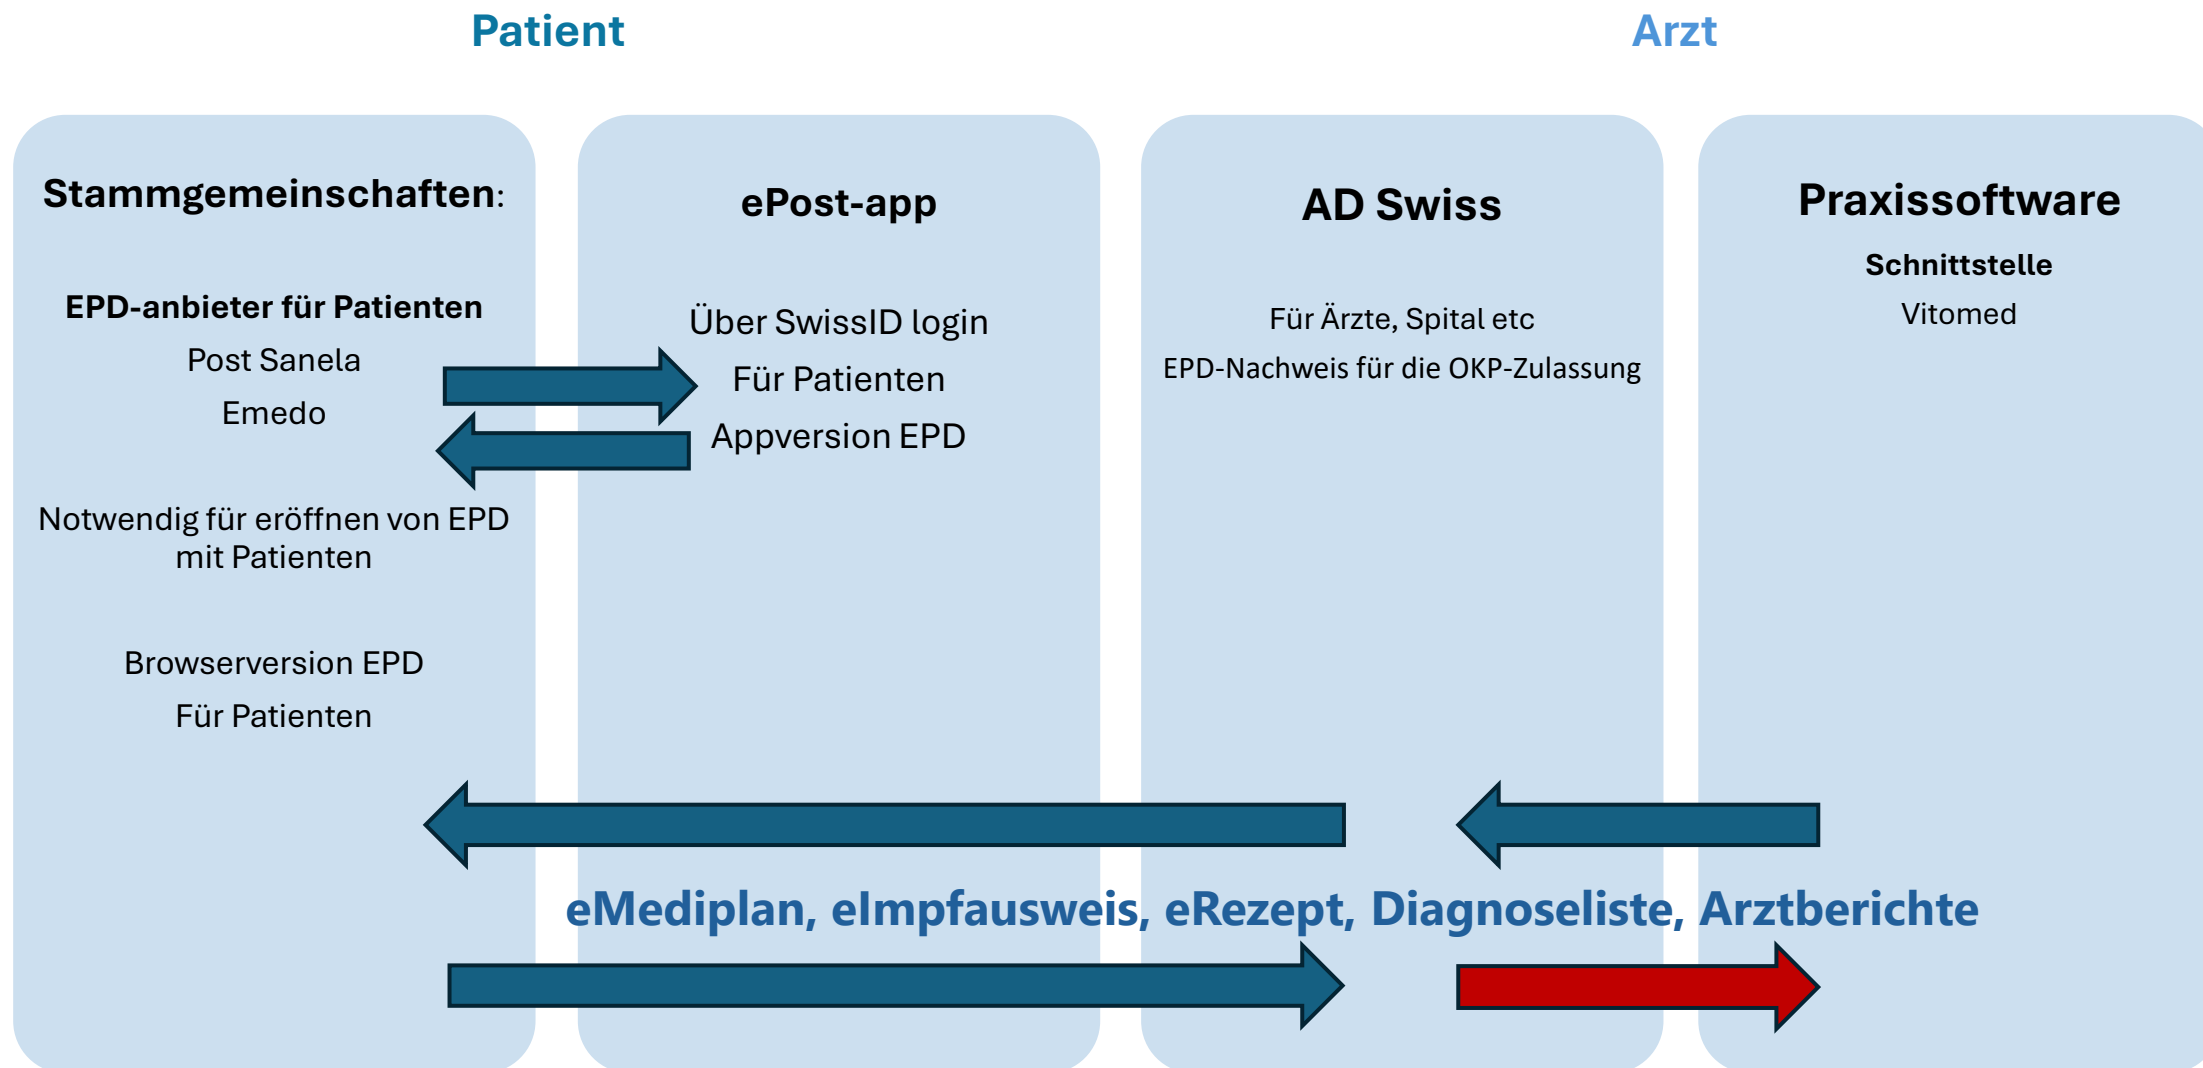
Patient

Arzt

Stammgemeinschaften:

EPD-anbieter für Patienten

Post Sanela

Emedo

Notwendig für eröffnen von EPD mit Patienten

Browserversion EPD

Für Patienten

ePost-app

Über SwissID login

Für Patienten

Appversion EPD

AD Swiss

Für Ärzte, Spital etc

EPD-Nachweis für die OKP-Zulassung

Praxissoftware

Schnittstelle

Vitomed

eMediplan, eImpfausweis, eRezept, Diagnoseliste, Arztberichte